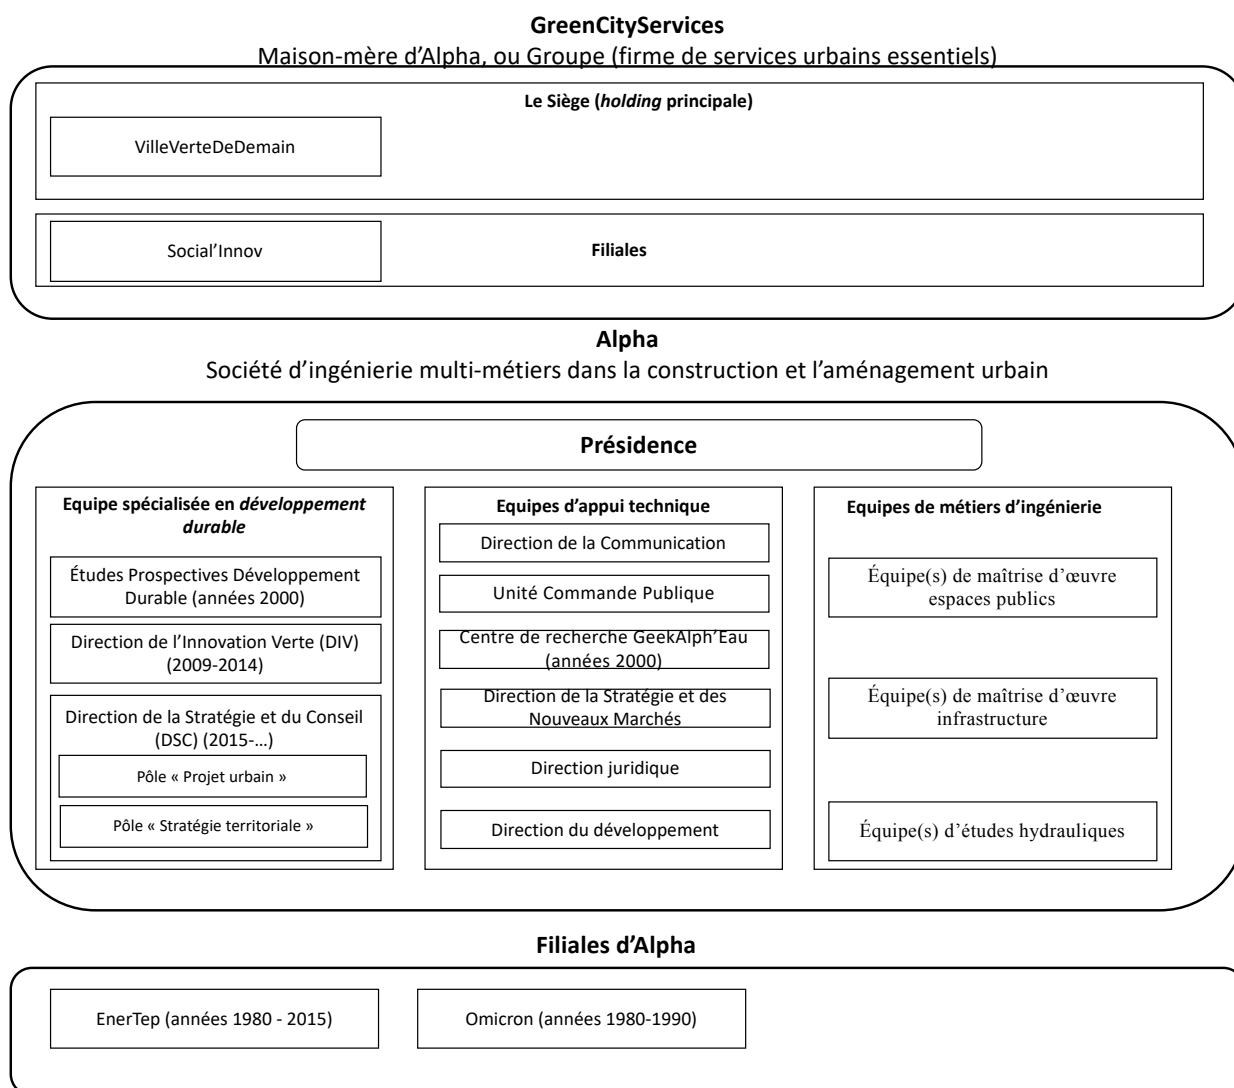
**GreenCityServices**
Maison-mère d'Alpha, ou Groupe (firme de services urbains essentiels)

**Le Siège (*holding* principale)**

VilleVerteDeDemain

Social'Innov

**Filiales**

**Alpha**
Société d'ingénierie multi-métiers dans la construction et l'aménagement urbain

**Présidence**

**Equipe spécialisée en *développement durable***

Études Prospectives Développement Durable (années 2000)

Direction de l'Innovation Verte (DIV) (2009-2014)

Direction de la Stratégie et du Conseil (DSC) (2015-…)

Pôle « Projet urbain »

Pôle « Stratégie territoriale »

**Equipes d'appui technique**

Direction de la Communication

Unité Commande Publique

Centre de recherche GeekAlph'Eau (années 2000)

Direction de la Stratégie et des Nouveaux Marchés

Direction juridique

Direction du développement

**Equipes de métiers d'ingénierie**

Équipe(s) de maîtrise d'œuvre espaces publics

Équipe(s) de maîtrise d'œuvre infrastructure

Équipe(s) d'études hydrauliques

**Filiales d'Alpha**

EnerTep (années 1980 - 2015)

Omicron (années 1980-1990)